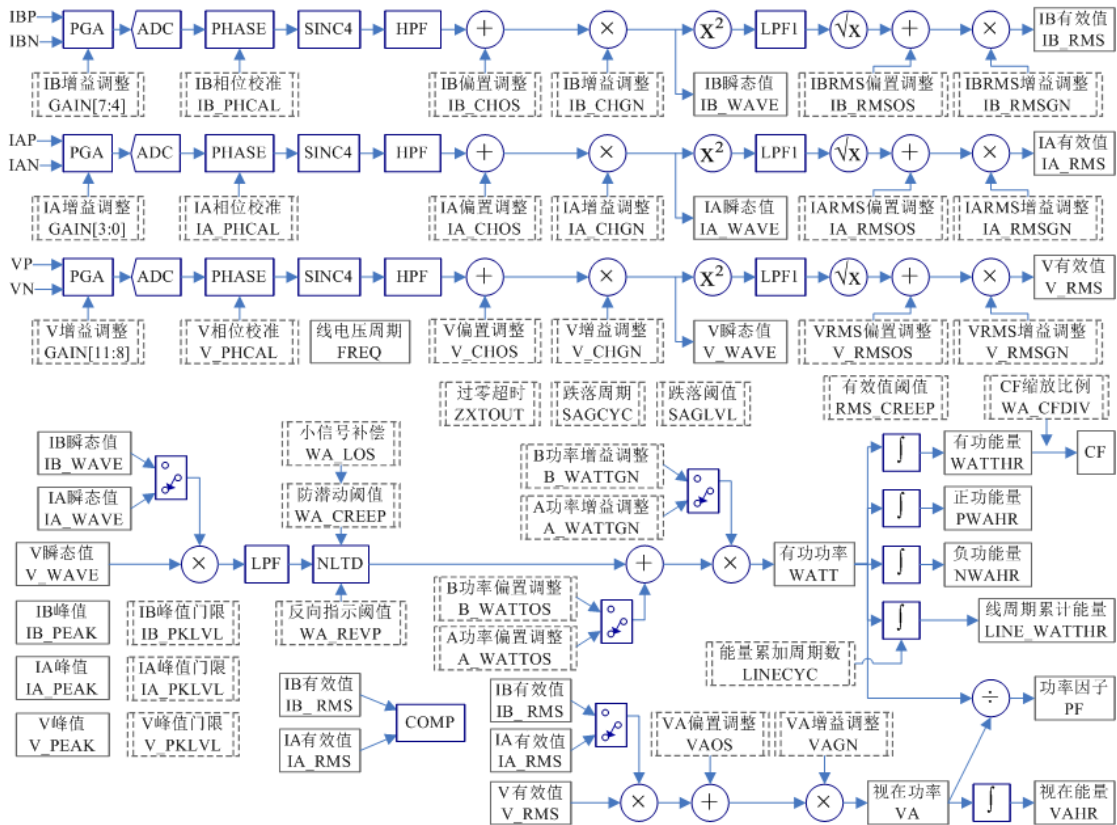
IBP
IBN
PGA
ADC
PHASE
SINC4
HPF
+
×
$X^2$
LPF1
$\sqrt{X}$
+
×
IB有效值
IB_RMS

IB增益调整
GAIN[7:4]
IB相位校准
IB_PHCAL
IB偏置调整
IB_CHOS
IB增益调整
IB_CHGN
IB瞬态值
IB_WAVE
IBRMS偏置调整
IB_RMSOS
IBRMS增益调整
IB_RMSGN

IAP
IAN
PGA
ADC
PHASE
SINC4
HPF
+
×
$X^2$
LPF1
$\sqrt{X}$
+
×
IA有效值
IA_RMS

IA增益调整
GAIN[3:0]
IA相位校准
IA_PHCAL
IA偏置调整
IA_CHOS
IA增益调整
IA_CHGN
IA瞬态值
IA_WAVE
IARMS偏置调整
IA_RMSOS
IARMS增益调整
IA_RMSGN

VP
VN
PGA
ADC
PHASE
SINC4
HPF
+
×
$X^2$
LPF1
$\sqrt{X}$
+
×
V有效值
V_RMS

V增益调整
GAIN[11:8]
V相位校准
V_PHCAL
线电压周期
FREQ
V偏置调整
V_CHOS
V增益调整
V_CHGN
V瞬态值
V_WAVE
VRMS偏置调整
V_RMSOS
VRMS增益调整
V_RMSGN

过零超时
ZXTOUT
跌落周期
SAGCYC
跌落阈值
SAGLVL
有效值阈值
RMS_CREEP
CF缩放比例
WA_CFDIV

IB瞬态值
IB_WAVE
IA瞬态值
IA_WAVE
小信号补偿
WA_LOS
防潜动阈值
WA_CREEP
B功率增益调整
B_WATTGN
A功率增益调整
A_WATTGN
有功能量
WATTHR
CF
正功能量
PWAHR
V瞬态值
V_WAVE
×
LPF
NLTD
+
×
有功功率
WATT
负功能量
NWAHR
B功率偏置调整
B_WATTOS
A功率偏置调整
A_WATTOS
线周期累计能量
LINE_WATTHR
IB峰值
IB_PEAK
IB峰值门限
IB_PKLVL
反向指示阈值
WA_REVP
能量累加周期数
LINECYC
IA峰值
IA_PEAK
IA峰值门限
IA_PKLVL
V峰值
V_PEAK
V峰值门限
V_PKLVL
IB有效值
IB_RMS
IA有效值
IA_RMS
COMP
IB有效值
IB_RMS
IA有效值
IA_RMS
VA偏置调整
VAOS
VA增益调整
VAGN
÷
功率因子
PF
V有效值
V_RMS
×
+
×
视在功率
VA
视在能量
VAHR